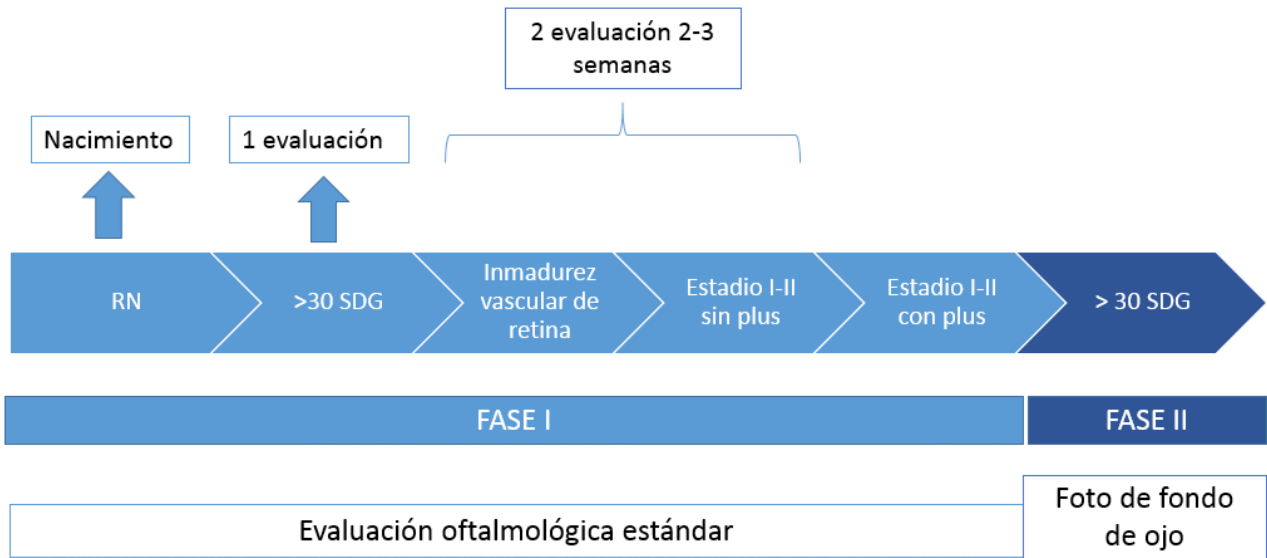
2 evaluación 2-3 semanas

Nacimiento

1 evaluación

RN

>30 SDG

Inmadurez vascular de retina

Estadio I-II sin plus

Estadio I-II con plus

> 30 SDG

FASE I

FASE II

Evaluación oftalmológica estándar

Foto de fondo de ojo